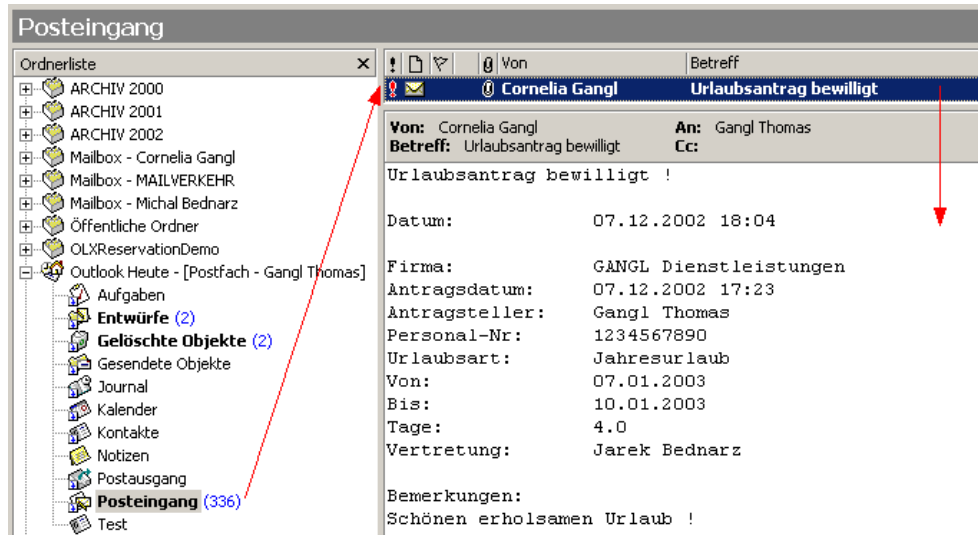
Posteingang

Ordnerliste ×

ARCHIV 2000
ARCHIV 2001
ARCHIV 2002
Mailbox - Cornelia Gangl
Mailbox - MAILVERKEHR
Mailbox - Michal Bednarz
Öffentliche Ordner
OLXReservationDemo
Outlook Heute - [Postfach - Gangl Thomas]
Aufgaben
Entwürfe (2)
Gelöschte Objekte (2)
Gesendete Objekte
Journal
Kalender
Kontakte
Notizen
Postausgang
Posteingang (336)
Test

! Von Betreff
Cornelia Gangl Urlaubsantrag bewilligt

Von: Cornelia Gangl An: Gangl Thomas
Betreff: Urlaubsantrag bewilligt Cc:

Urlaubsantrag bewilligt !

Datum: 07.12.2002 18:04

Firma: GANGL Dienstleistungen
Antragsdatum: 07.12.2002 17:23
Antragsteller: Gangl Thomas
Personal-Nr: 1234567890
Urlaubsart: Jahresurlaub
Von: 07.01.2003
Bis: 10.01.2003
Tage: 4.0
Vertretung: Jarek Bednarz

Bemerkungen:
Schönen erholsamen Urlaub !